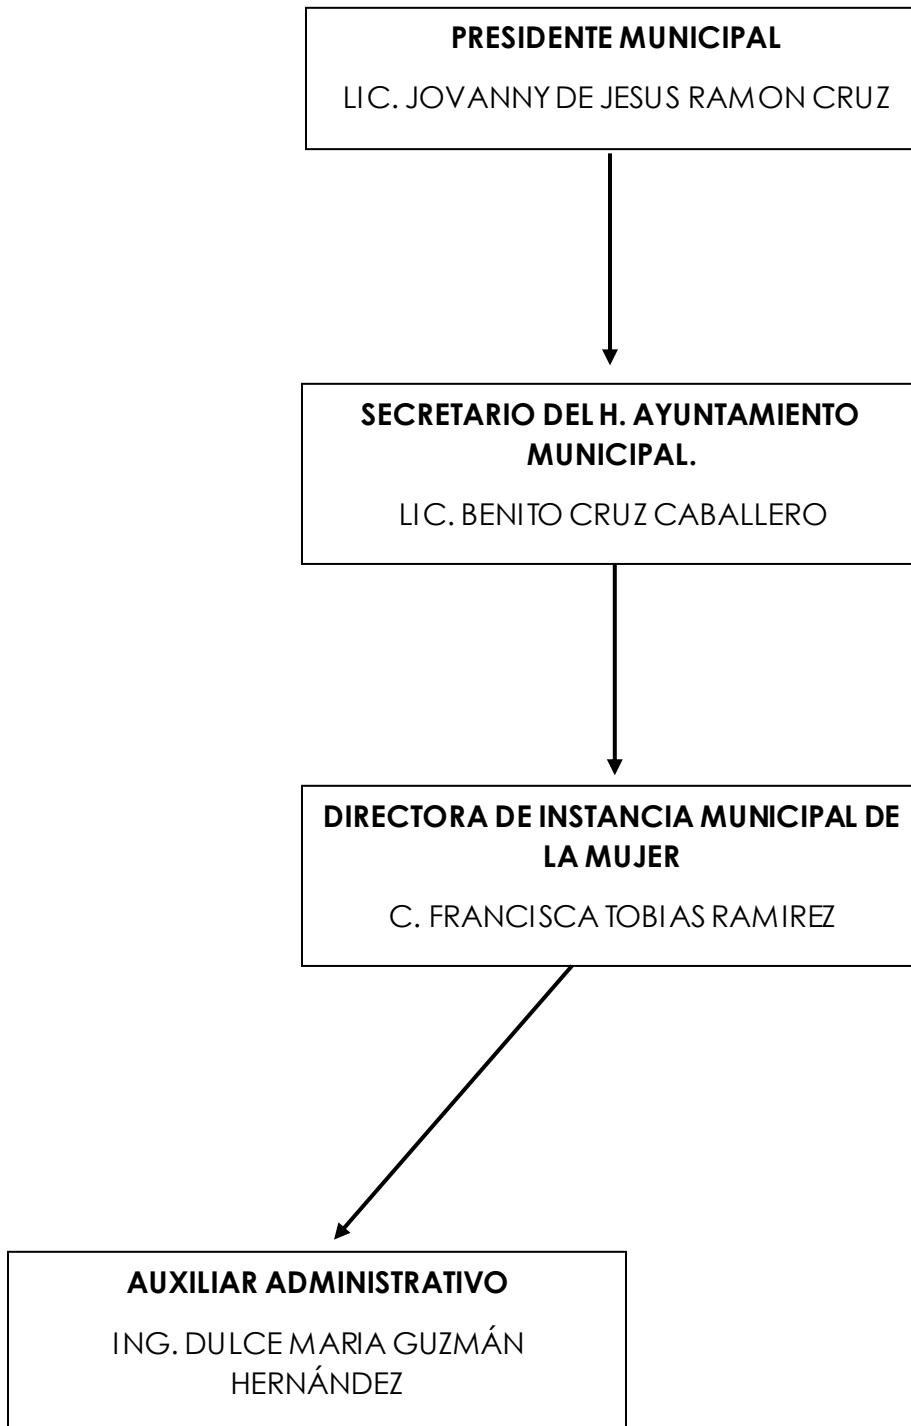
PRESIDENTE MUNICIPAL

LIC. JOVANNY DE JESUS RAMON CRUZ

SECRETARIO DEL H. AYUNTAMIENTO MUNICIPAL.

LIC. BENITO CRUZ CABALLERO

DIRECTORA DE INSTANCIA MUNICIPAL DE LA MUJER

C. FRANCISCA TOBIAS RAMIREZ

AUXILIAR ADMINISTRATIVO

ING. DULCE MARIA GUZMÁN HERNÁNDEZ